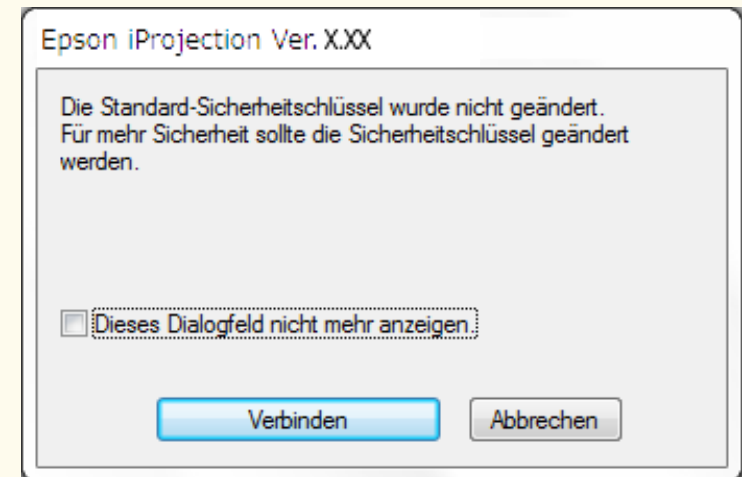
Epson iProjection Ver. X.XX

Die Standard-Sicherheitschlüssel wurde nicht geändert. Für mehr Sicherheit sollte die Sicherheitschlüssel geändert werden.

Dieses Dialogfeld nicht mehr anzeigen.

Verbinden

Abbrechen